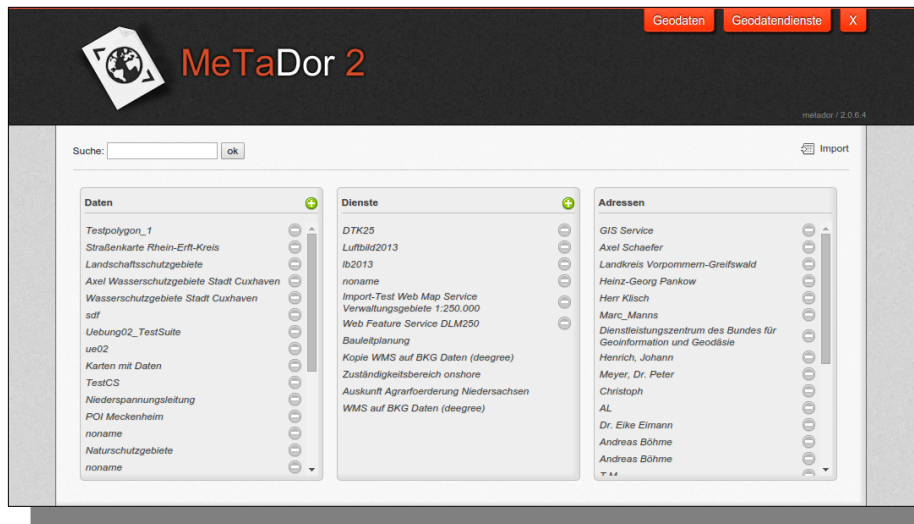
Geodaten Geodatendienste X

MeTaDor 2

metador / 2.0.6.4

Suche: ok

Import

Daten

Testpolygon_1
Straßenkarte Rhein-Erft-Kreis
Landschaftsschutzgebiete
Axel Wasserschutzgebiete Stadt Cuxhaven
Wasserschutzgebiete Stadt Cuxhaven
sdf
Uebung02_TestSuite
ue02
Karten mit Daten
TestCS
Niederspannungsleitung
POI Meckenheim
noname
Naturschutzgebiete
noname

Dienste

DTK25
Luftbild2013
lb2013
noname
Import-Test Web Map Service Verwaltungsgebiete 1:250.000
Web Feature Service DLM250
Bauleitplanung
Kopie WMS auf BKG Daten (deegree)
Zuständigkeitsbereich onshore
Auskunft Agrarfoerderung Niedersachsen
WMS auf BKG Daten (deegree)

Adressen

GIS Service
Axel Schaefer
Landkreis Vorpommern-Greifswald
Heinz-Georg Pankow
Herr Klisch
Marc_Manns
Dienstleistungszentrum des Bundes für Geoinformation und Geodäsie
Henrich, Johann
Meyer, Dr. Peter
Christoph
AL
Dr. Eike Eimann
Andreas Böhme
Andreas Böhme
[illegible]